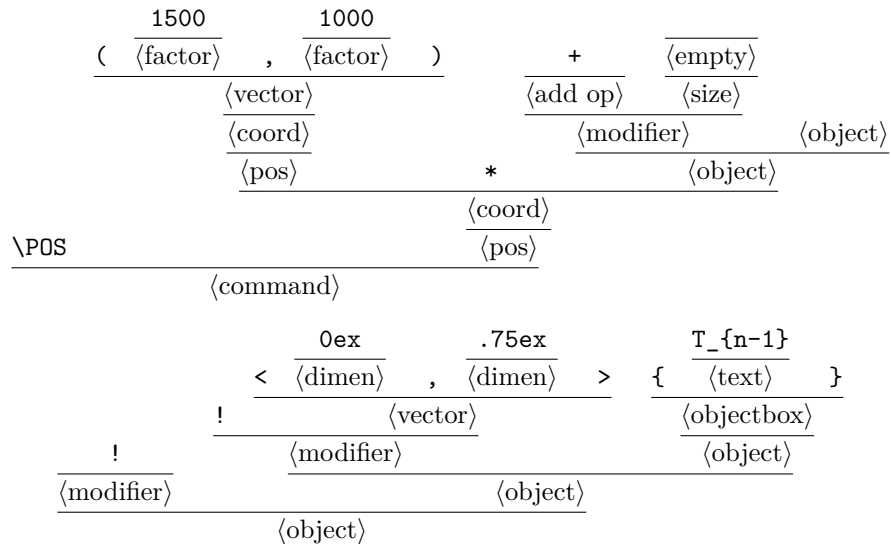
1500 1000
( ⟨factor⟩ , ⟨factor⟩ )
⟨vector⟩
⟨coord⟩
⟨pos⟩

+ ⟨empty⟩
⟨add op⟩ ⟨size⟩
⟨modifier⟩ ⟨object⟩
⟨object⟩

*

⟨coord⟩
⟨pos⟩

\POS
⟨command⟩

0ex .75ex T_{n-1}
< ⟨dimen⟩ , ⟨dimen⟩ > { ⟨text⟩ }
! ⟨vector⟩ ⟨objectbox⟩
! ⟨modifier⟩ ⟨object⟩
⟨modifier⟩ ⟨object⟩
⟨object⟩